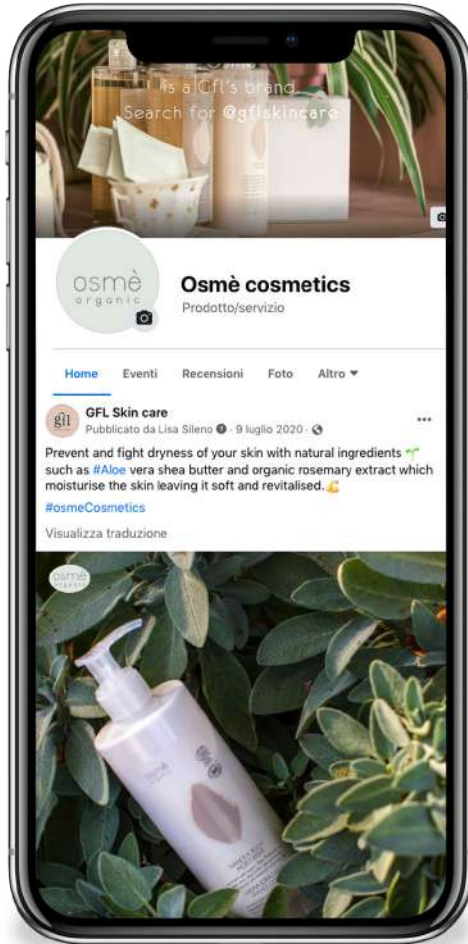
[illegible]
is a GFL's brand
Search for @gflskincare

osmè organic

Osmè cosmetics
Prodotto/servizio

Home Eventi Recensioni Foto Altro ▾

gfl GFL Skin care
Pubblicato da Lisa Sileno · 9 luglio 2020 ·

Prevent and fight dryness of your skin with natural ingredients 🌱 such as #Aloe vera shea butter and organic rosemary extract which moisturise the skin leaving it soft and revitalised.💪

#osmeCosmetics

Visualizza traduzione

osmè organic